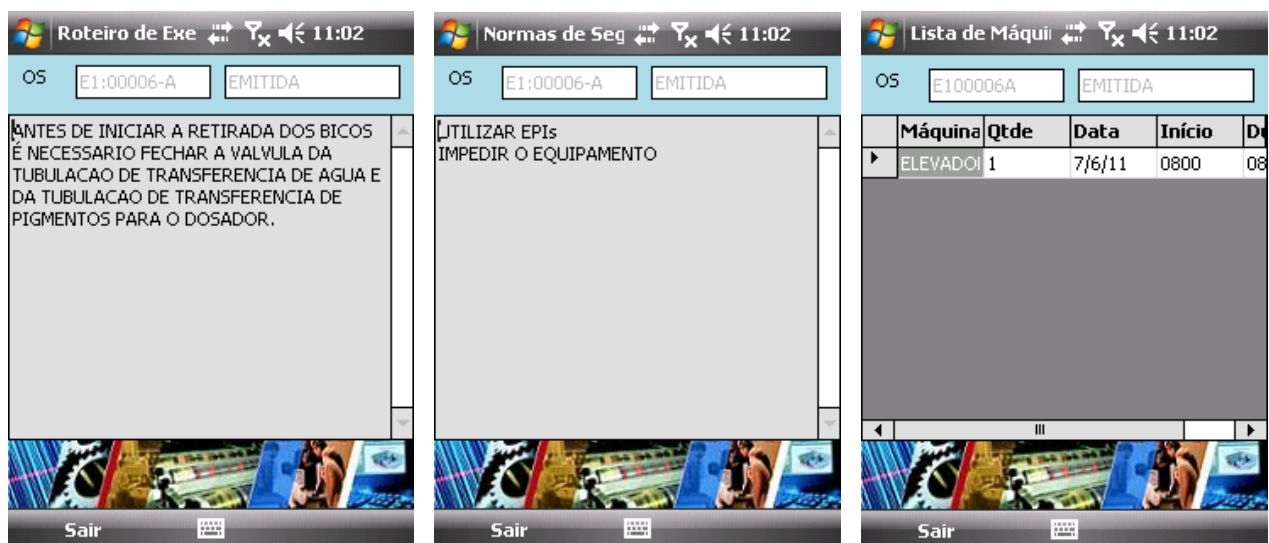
Roteiro de Exe 11:02

OS E1:00006-A EMITIDA

ANTES DE INICIAR A RETIRADA DOS BICOS É NECESSARIO FECHAR A VALVULA DA TUBULACAO DE TRANSFERENCIA DE AGUA E DA TUBULACAO DE TRANSFERENCIA DE PIGMENTOS PARA O DOSADOR.

Sair

Normas de Seg 11:02

OS E1:00006-A EMITIDA

UTILIZAR EPIs
IMPEDIR O EQUIPAMENTO

Sair

Lista de Máqui 11:02

OS E100006A EMITIDA

| Máquina | Qtde | Data | Início | D |
|---|---|---|---|---|
| ELEVADOI | 1 | 7/6/11 | 0800 | 08 |

Sair